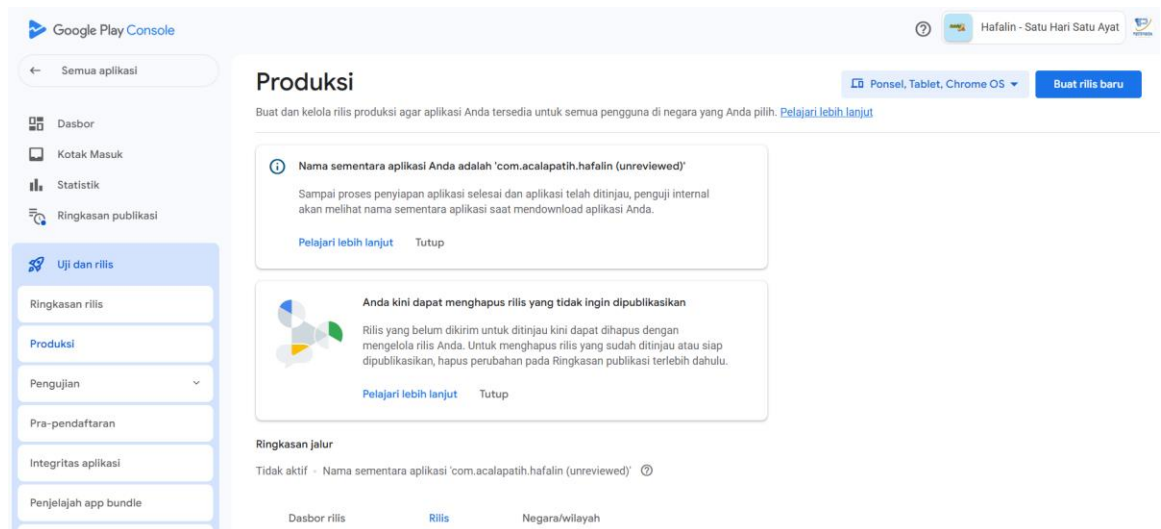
Google Play Console

Hafalin - Satu Hari Satu Ayat

← Semua aplikasi

Dasbor
Kotak Masuk
Statistik
Ringkasan publikasi

Uji dan rilis
Ringkasan rilis
Produksi
Pengujian
Pra-pendaftaran
Integritas aplikasi
Penjelajah app bundle

Produksi

Ponsel, Tablet, Chrome OS

Buat rilis baru

Buat dan kelola rilis produksi agar aplikasi Anda tersedia untuk semua pengguna di negara yang Anda pilih. Pelajari lebih lanjut

Nama sementara aplikasi Anda adalah 'com.acalapatih.hafalin (unreviewed)'

Sampai proses penyiapan aplikasi selesai dan aplikasi telah ditinjau, penguji internal akan melihat nama sementara aplikasi saat mendownload aplikasi Anda.

Pelajari lebih lanjut Tutup

Anda kini dapat menghapus rilis yang tidak ingin dipublikasikan

Rilis yang belum dikirim untuk ditinjau kini dapat dihapus dengan mengelola rilis Anda. Untuk menghapus rilis yang sudah ditinjau atau siap dipublikasikan, hapus perubahan pada Ringkasan publikasi terlebih dahulu.

Pelajari lebih lanjut Tutup

Ringkasan jalur

Tidak aktif · Nama sementara aplikasi 'com.acalapatih.hafalin (unreviewed)'

Dasbor rilis Rilis Negara/wilayah